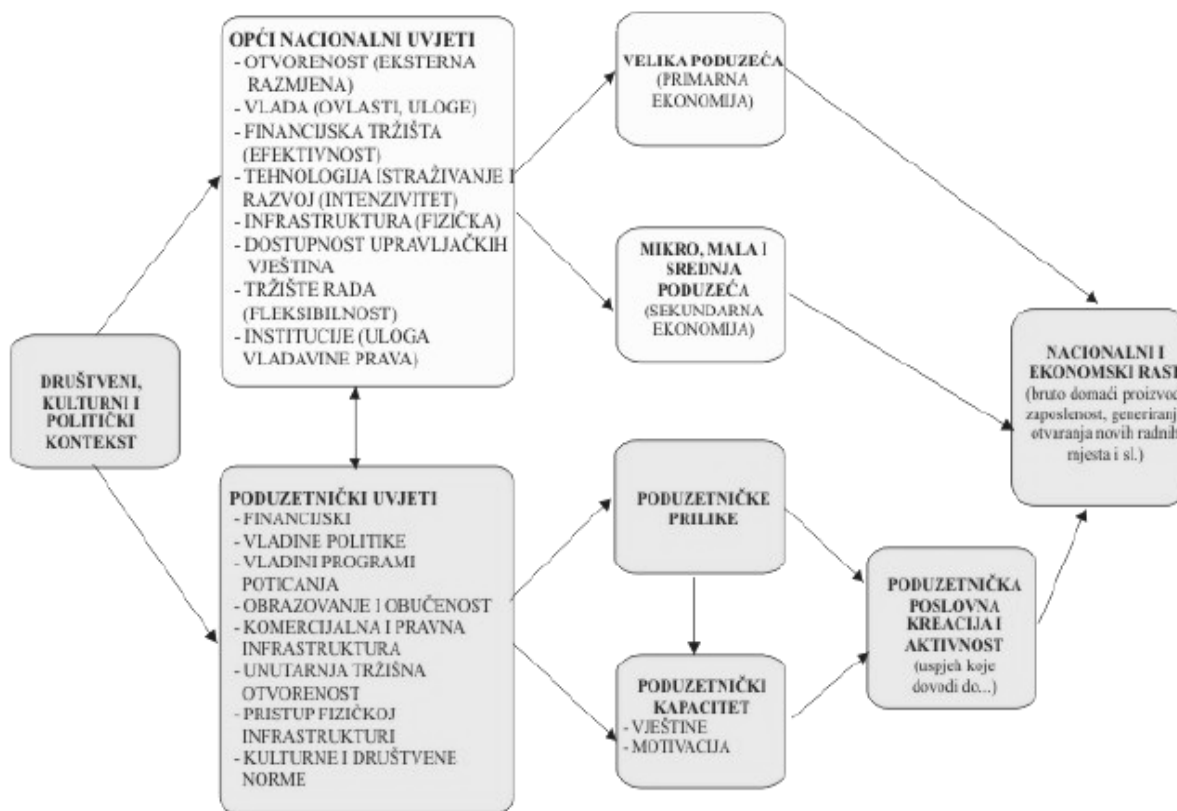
DRUŠTVENI, KULTURNI I POLITIČKI KONTEKST

OPĆI NACIONALNI UVJETI
- OTVORENOST (EKSTERNA RAZMJENA)
- VLADA (OVLASTI, ULOGE)
- FINANCIJSKA TRŽIŠTA (EFEKTIVNOST)
- TEHNOLOGIJA ISTRAŽIVANJE I RAZVOJ (INTENZIVITET)
- INFRASTRUKTURA (FIZIČKA)
- DOSTUPNOST UPRAVLJAČKIH VJEŠTINA
- TRŽIŠTE RADA (FLEKSIBILNOST)
- INSTITUCIJE (ULOGA VLADAVINE PRAVA)

VELIKA PODUZEĆA (PRIMARNA EKONOMIJA)

MIKRO, MALA I SREDNJA PODUZEĆA (SEKUNDARNA EKONOMIJA)

NACIONALNI I EKONOMSKI RAST (bruto domaći proizvod, zaposlenost, generiranje otvaranja novih radnih mjesta i sl.)

PODUZETNIČKI UVJETI
- FINANCIJSKI
- VLADINE POLITIKE
- VLADINI PROGRAMI POTICANJA
- OBRAZOVANJE I OBUČENOST
- KOMERCIJALNA I PRAVNA INFRASTRUKTURA
- UNUTARNJA TRŽIŠNA OTVORENOST
- PRISTUP FIZIČKOJ INFRASTRUKTURI
- KULTURNE I DRUŠTVENE NORME

PODUZETNIČKE PRILIKE

PODUZETNIČKI KAPACITET
- VJEŠTINE
- MOTIVACIJA

PODUZETNIČKA POSLOVNA KREACIJA I AKTIVNOST (uspjeh koje dovodi do...)